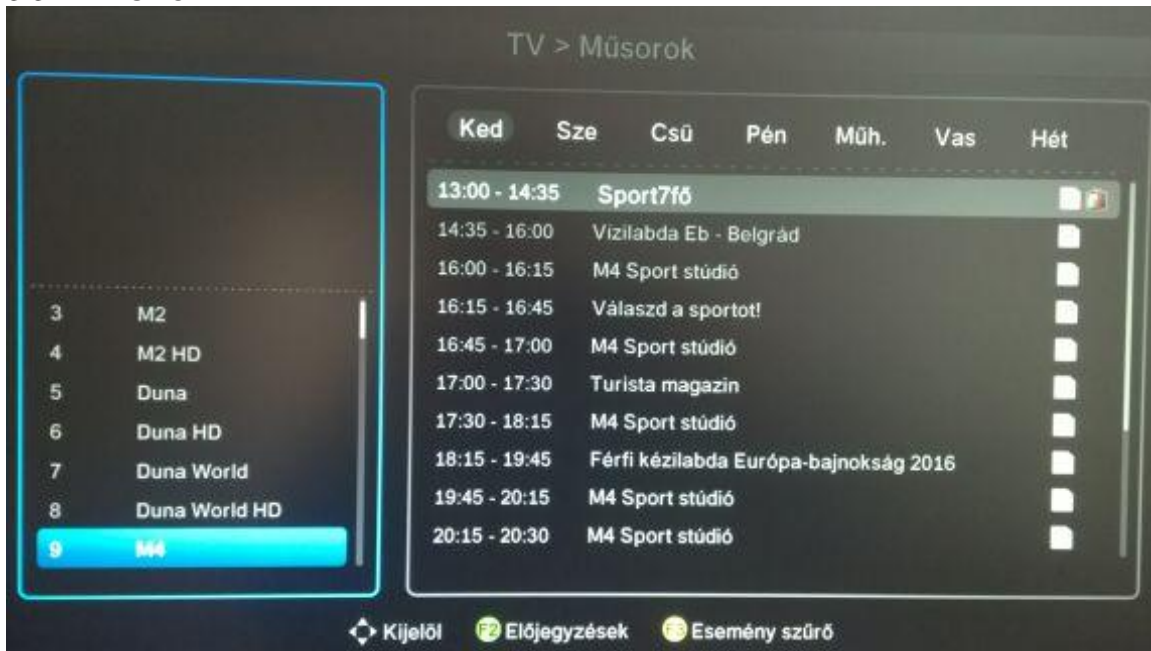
TV > Műsorok

3 M2
4 M2 HD
5 Duna
6 Duna HD
7 Duna World
8 Duna World HD
9 M4

Ked Sze Csü Pén Műh. Vas Hét

| | |
|---|---|
| 13:00 - 14:35 | Sport7fő |
| 14:35 - 16:00 | Vízilabda Eb - Belgrád |
| 16:00 - 16:15 | M4 Sport stúdió |
| 16:15 - 16:45 | Válaszd a sportot! |
| 16:45 - 17:00 | M4 Sport stúdió |
| 17:00 - 17:30 | Turista magazin |
| 17:30 - 18:15 | M4 Sport stúdió |
| 18:15 - 19:45 | Férfi kézilabda Európa-bajnokság 2016 |
| 19:45 - 20:15 | M4 Sport stúdió |
| 20:15 - 20:30 | M4 Sport stúdió |

Kijelöl F2 Előjegyzések F3 Esemény szűrő